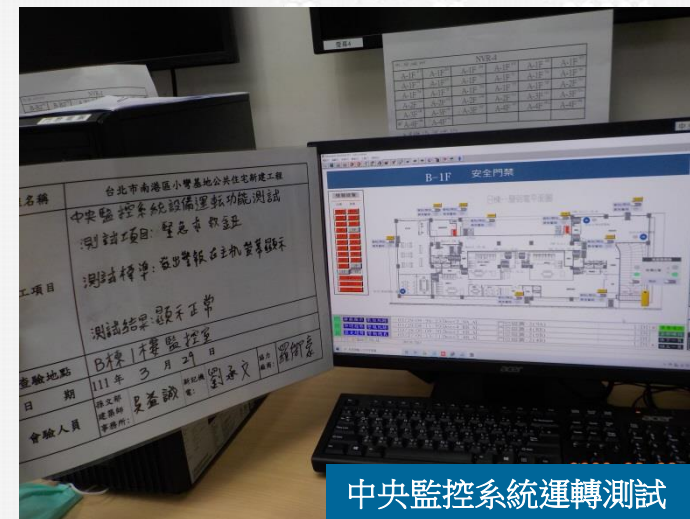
台北市南港區小彎基地公共住宅新建工程

| 名稱 | 中央監控系統設備運転功能測試 |
|---|---|
| 工項目 | 測試項目：聖危告警確認 測試標準：發出警報至主機實幕顯示 測試結果：顯示正常 |
| 查驗地點 | B棟1樓監控室 |
| 日期 | 111年3月29日 |
| 會驗人員 | 施工部 建築師 事務所： 吳爰誠 劉承文 羅郁豪 |

NVR-4

B-1F 安全門禁

ACER

中央監控系統運轉測試